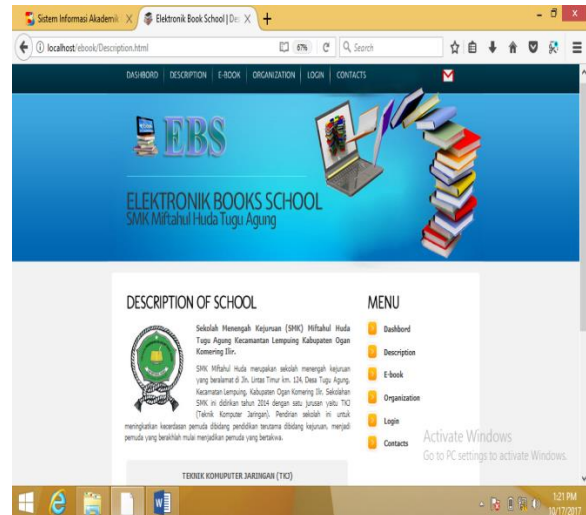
Sistem Informasi Akademik X
Elektronik Book School | De X
+
localhost/ebook/Description.html
67%
Search

DASHBOARD | DESCRIPTION | E-BOOK | ORGANIZATION | LOGIN | CONTACTS

EBS

ELEKTRONIK BOOKS SCHOOL
SMK Miftahul Huda Tugu Agung

DESCRIPTION OF SCHOOL

Sekolah Menengah Kejuruan (SMK) Miftahul Huda Tugu Agung Kecamatan Lempuing Kabupaten Ogan Komering Ilir.

SMK Miftahul Huda merupakan sekolah menengah kejuruan yang beralamat di Jln. Lintas Timur km. 124, Desa Tugu Agung, Kecamatan Lempuing, Kabupaten Ogan Komering Ilir. Sekolahan SMK ini didirikan tahun 2014 dengan satu jurusan yaitu TKJ (Teknik Komputer Jaringan). Pendirian sekolah ini untuk meningkatkan kecerdasan pemuda dibidang pendidikan terutama dibidang kejuruan, menjadi pemuda yang berakhlah mulai menjadikan pemuda yang bertakwa.

TEKNIK KOMPUTER JARINGAN (TKJ)

MENU
Dashbord
Description
E-book
Organization
Login
Contacts

Activate Windows
Go to PC settings to activate Windows.

1:21 PM
10/17/2017